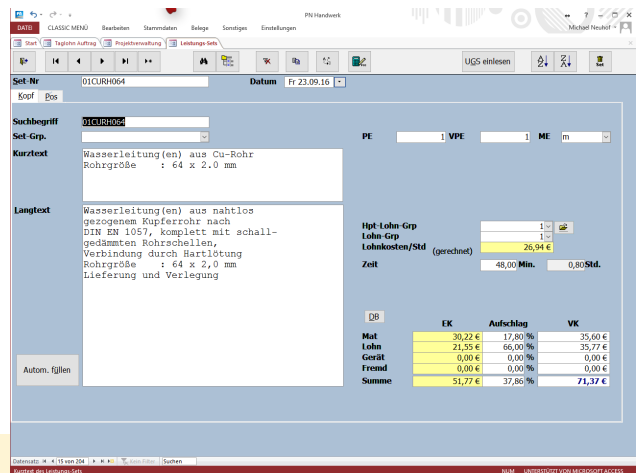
PN Handwerk

DATEI CLASSIC MENÜ Bearbeiten Stammdaten Belege Sonstiges Einstellungen Michael Neuhof

Start Taglohn Auftrag Projektverwaltung Leistungs-Sets

UGS einlesen

Set-Nr 01CURH064 Datum Fr 23.09.16

Kopf Pos

Suchbegriff 01CURH064

Set-Grp.

Kurztext
Wasserleitung(en) aus Cu-Rohr
Rohrgröße : 64 x 2.0 mm

PE 1 VPE 1 ME m

Langtext
Wasserleitung(en) aus nahtlos gezogenem Kupferrohr nach DIN EN 1057, komplett mit schallgedämmten Rohrschellen, Verbindung durch Hartlötung
Rohrgröße : 64 x 2,0 mm
Lieferung und Verlegung

Hpt-Lohn-Grp 1
Lohn-Grp 1
Lohnkosten/Std (gerechnet) 26,94 €
Zeit 48,00 Min. 0,80 Std.

DB

| | EK | Aufschlag | | VK |
|---|---|---|---|---|
| Mat | 30,22 € | 17,80 | % | 35,60 € |
| Lohn | 21,55 € | 66,00 | % | 35,77 € |
| Gerät | 0,00 € | 0,00 | % | 0,00 € |
| Fremd | 0,00 € | 0,00 | % | 0,00 € |
| Summe | 51,77 € | 37,86 | % | 71,37 € |

Autom. füllen

Datensatz: 15 von 204 Kein Filter Suchen

Kurztext des Leistungs-Sets NUM UNTERSTÜTZT VON MICROSOFT ACCESS